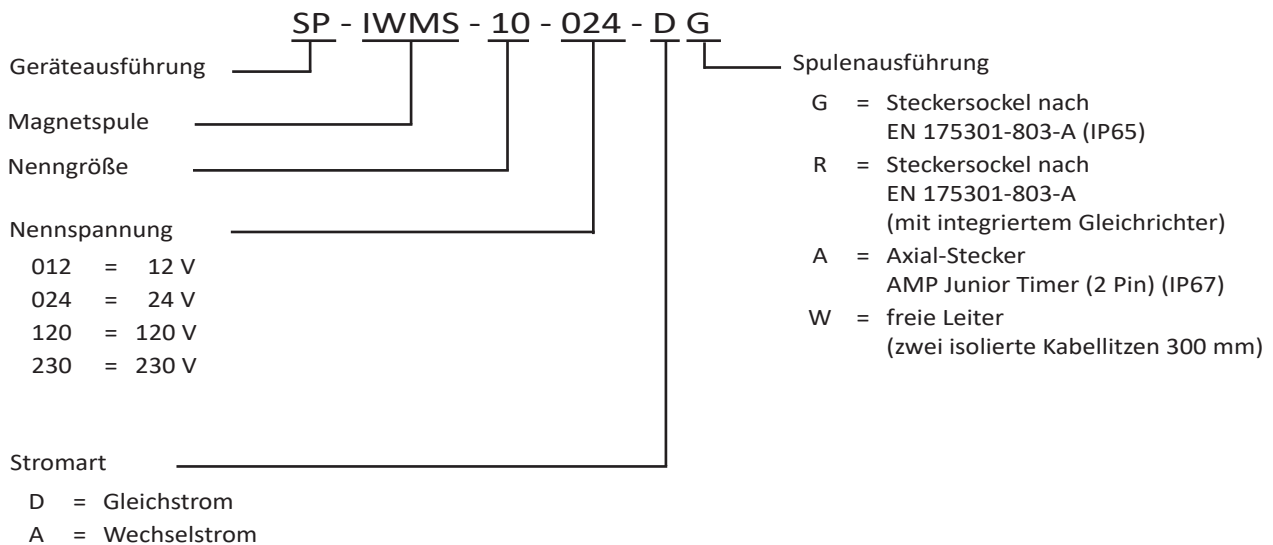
SP - IWMS - 10 - 024 - D G

Geräteausführung

Magnetspule

Nenngröße

Nennspannung
012 = 12 V
024 = 24 V
120 = 120 V
230 = 230 V

Stromart
D = Gleichstrom
A = Wechselstrom

Spulenausführung
G = Steckersockel nach EN 175301-803-A (IP65)
R = Steckersockel nach EN 175301-803-A (mit integriertem Gleichrichter)
A = Axial-Stecker AMP Junior Timer (2 Pin) (IP67)
W = freie Leiter (zwei isolierte Kabellitzen 300 mm)